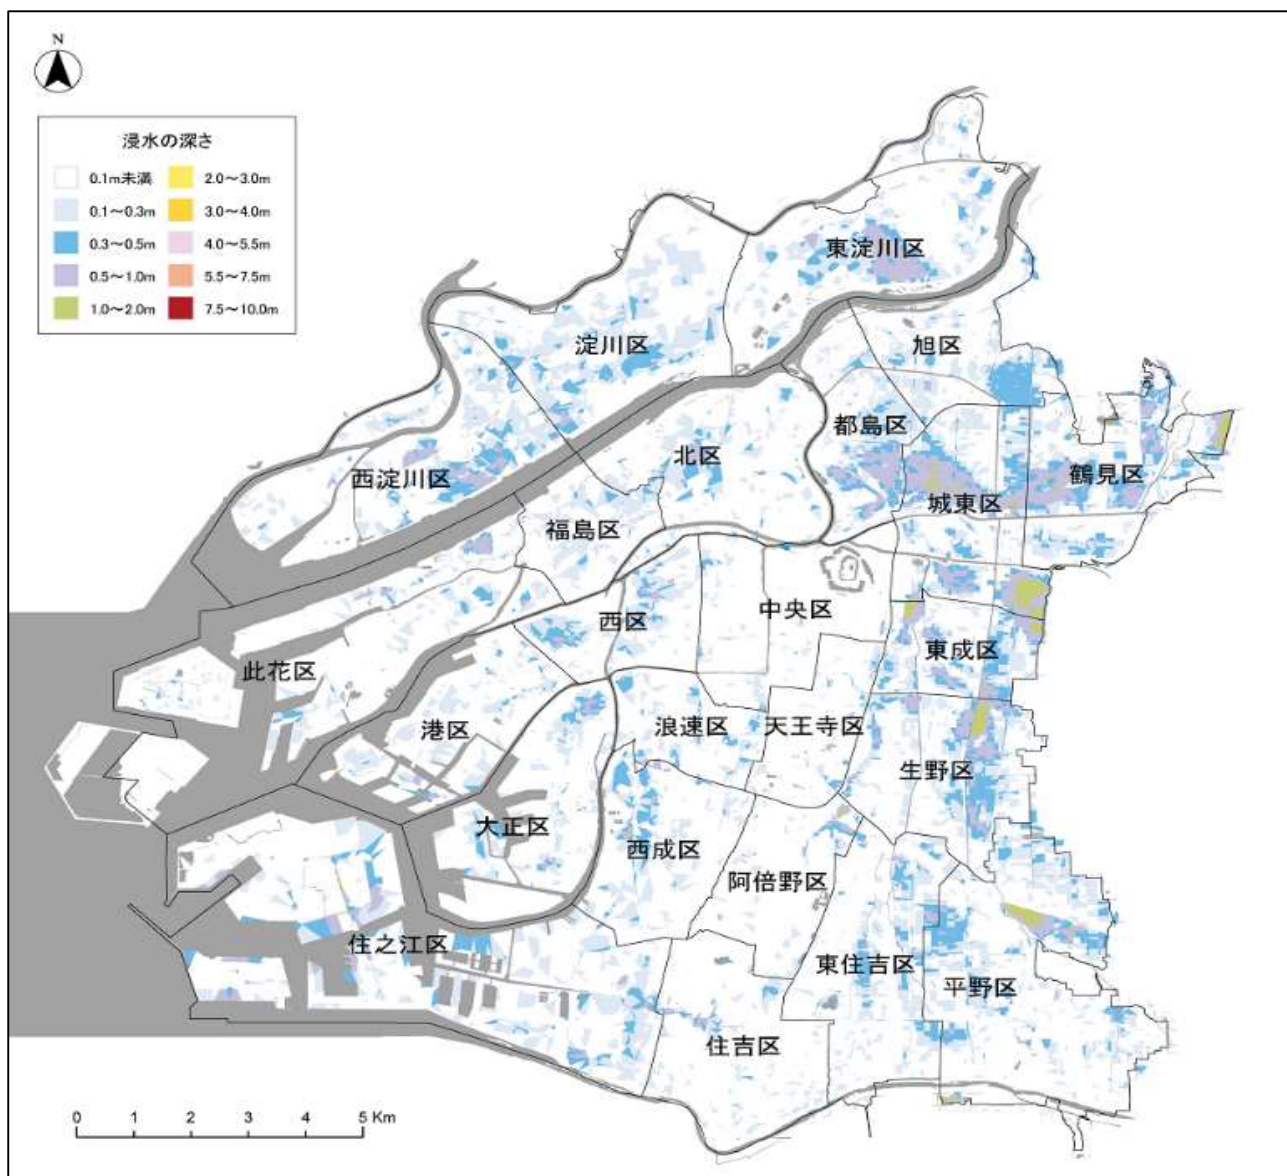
N

浸水の深さ

| | |
|---|---|
| 0.1m未満 | 2.0～3.0m |
| 0.1～0.3m | 3.0～4.0m |
| 0.3～0.5m | 4.0～5.5m |
| 0.5～1.0m | 5.5～7.5m |
| 1.0～2.0m | 7.5～10.0m |

東淀川区
淀川区
旭区
都島区
北区
鶴見区
西淀川区
城東区
福島区
中央区
西区
東成区
此花区
港区
浪速区
天王寺区
生野区
大正区
西成区
阿倍野区
住之江区
東住吉区
平野区
住吉区

0 1 2 3 4 5 Km